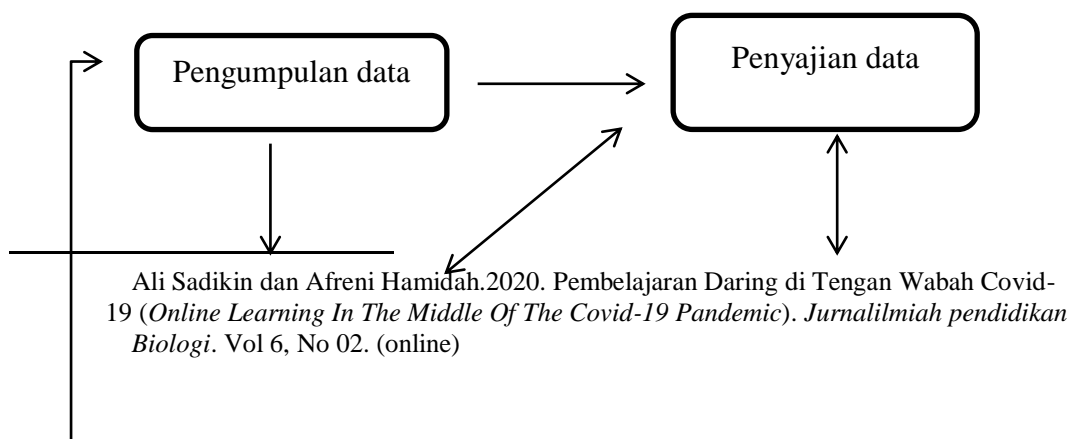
Pengumpulan data

Penyajian data

Ali Sadikin dan Afreni Hamidah.2020. Pembelajaran Daring di Tengan Wabah Covid-19 (*Online Learning In The Middle Of The Covid-19 Pandemic*). *Jurnalilmiah pendidikan Biologi*. Vol 6, No 02. (online)